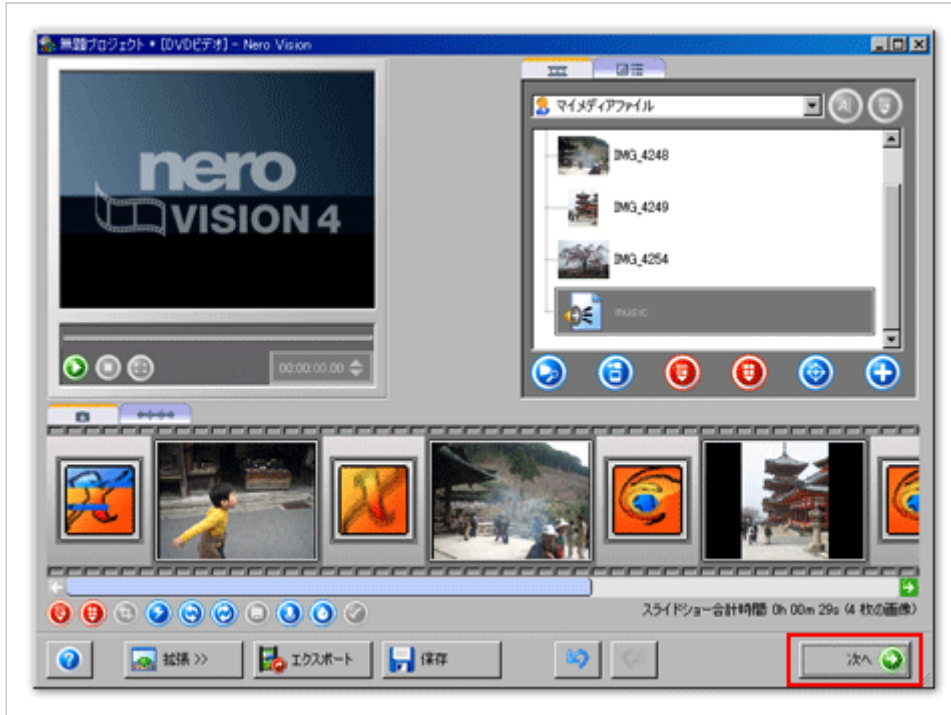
無題プロジェクト * [DVDビデオ] - Nero Vision

nero VISION 4

00:00:00.00

マイメディアファイル

IMG_4248

IMG_4249

IMG_4254

music

スライドショー合計時間: 0h 00m 29s (4 枚の画像)

拡張 >>

エクスポート

保存

次へ